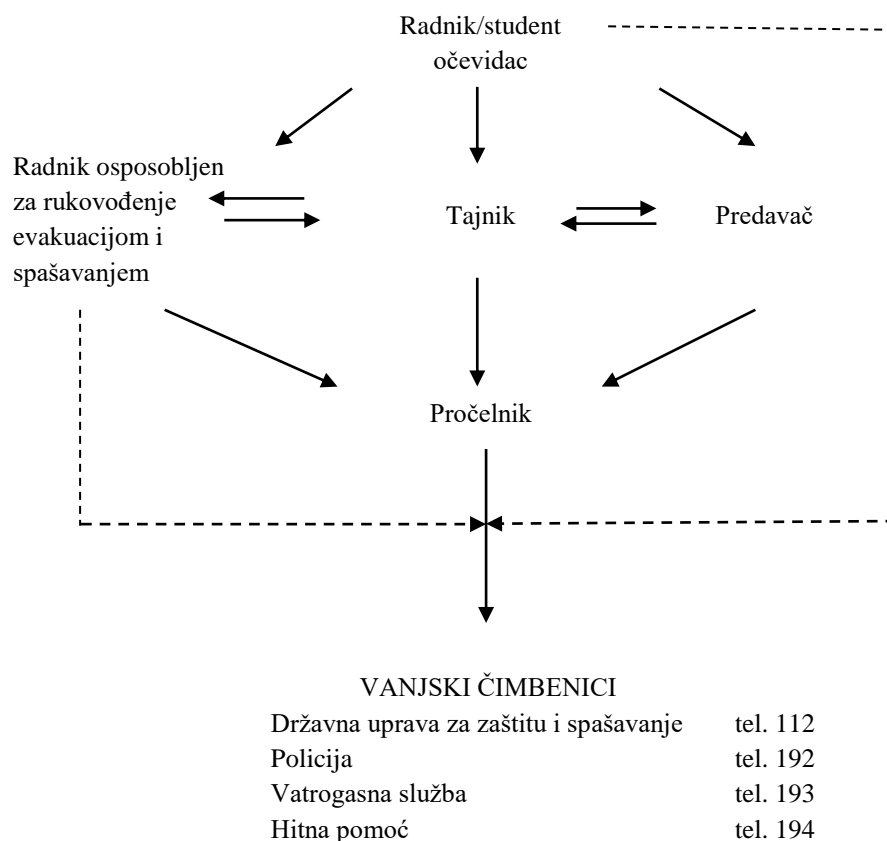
Radnik/student očevidac

Radnik osposobljen za rukovođenje evakuacijom i spašavanjem

Tajnik

Predavač

Pročelnik

VANJSKI ČIMBENICI

| | |
|---|---|
| Državna uprava za zaštitu i spašavanje | tel. 112 |
| Policija | tel. 192 |
| Vatrogasna služba | tel. 193 |
| Hitna pomoć | tel. 194 |